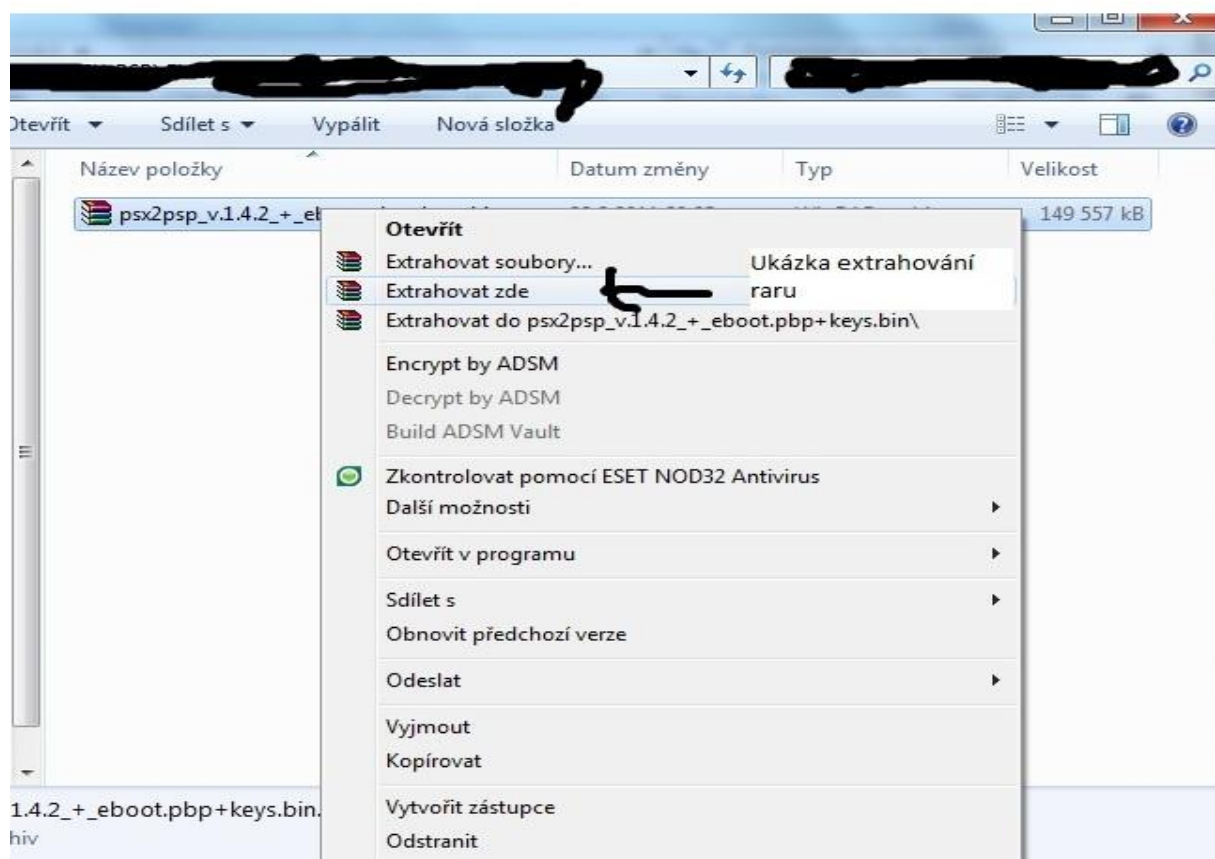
Otevřít Sdílet s Vypálit Nová složka

Název položky | Datum změny | Typ | Velikost

psx2psp_v.1.4.2_+_eb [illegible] 149 557 kB

Otevřít
Extrahovat soubory...
Extrahovat zde
Extrahovat do psx2psp_v.1.4.2_+_eboot.pbp+keys.bin\
Encrypt by ADSM
Decrypt by ADSM
Build ADSM Vault
Zkontrolovat pomocí ESET NOD32 Antivirus
Další možnosti
Otevřít v programu
Sdílet s
Obnovit předchozí verze
Odeslat
Vyjmout
Kopírovat
Vytvořit zástupce
Odstranit

Ukázka extrahování raru

1.4.2_+_eboot.pbp+keys.bin.
hiv